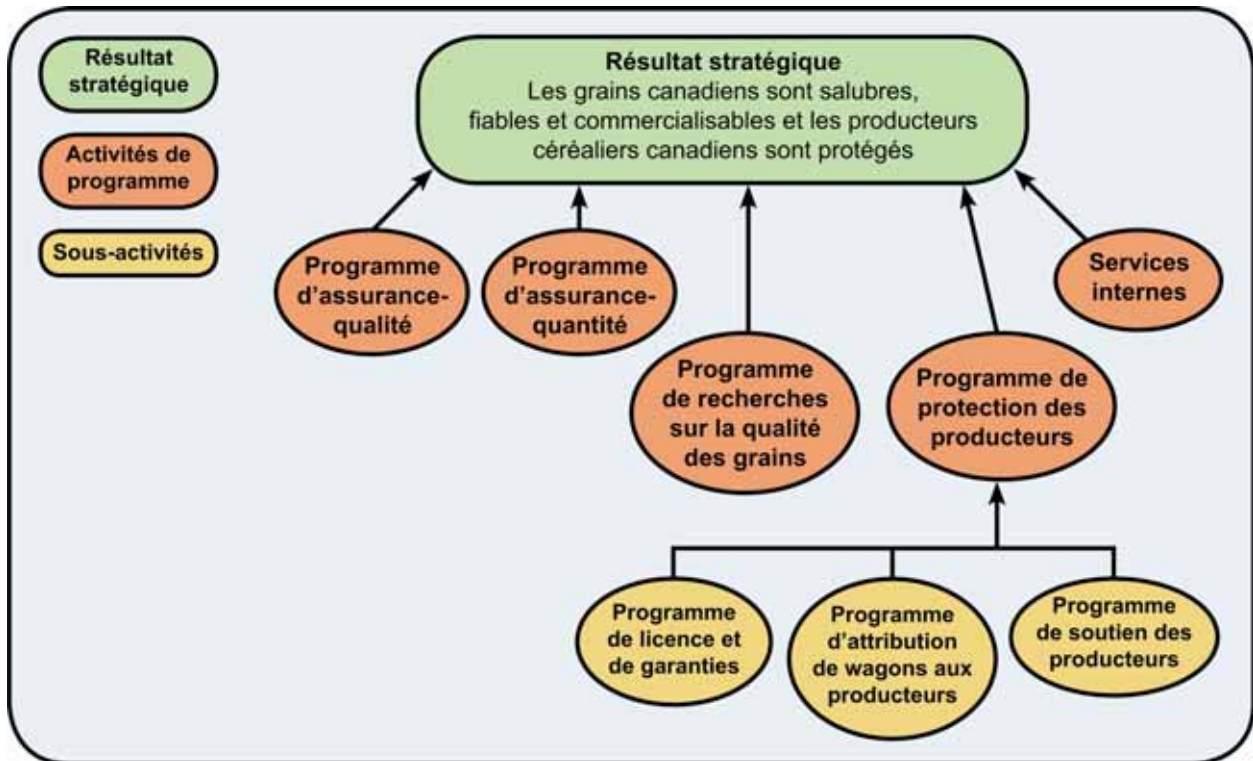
Résultat stratégique

Activités de programme

Sous-activités

Résultat stratégique
Les grains canadiens sont salubres, fiables et commercialisables et les producteurs céréaliers canadiens sont protégés

Programme d'assurance-qualité

Programme d'assurance-quantité

Programme de recherches sur la qualité des grains

Programme de protection des producteurs

Services internes

Programme de licence et de garanties

Programme d'attribution de wagons aux producteurs

Programme de soutien des producteurs